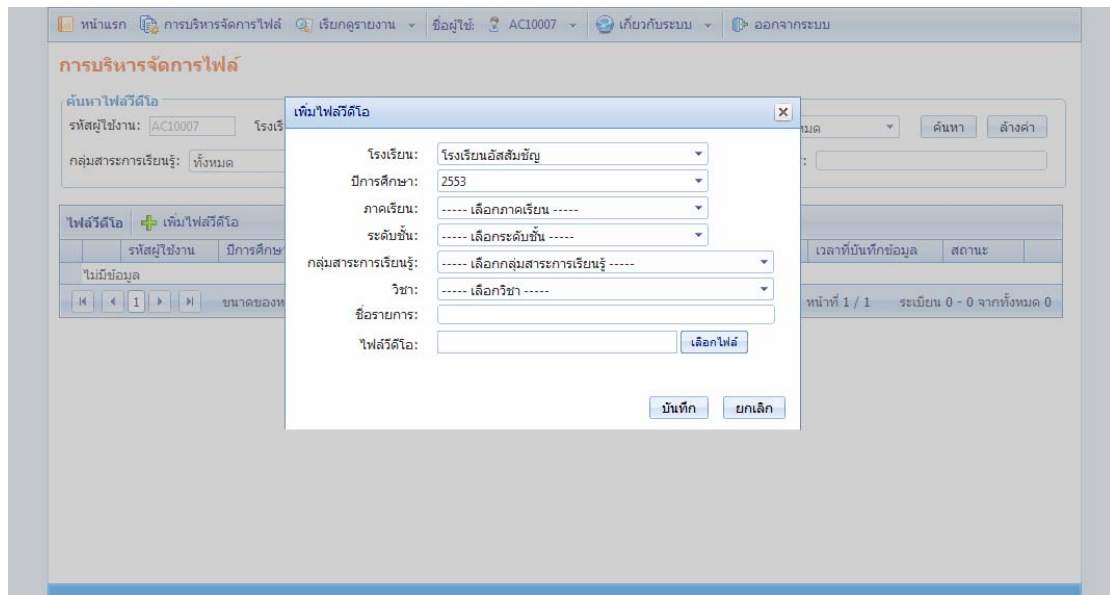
หน้าแรก การบริหารจัดการไฟล์ เรียกดูรายงาน ชื่อผู้ใช้: AC10007 เกี่ยวกับระบบ ออกจากระบบ

การบริหารจัดการไฟล์

ค้นหาไฟล์วีดีโอ
รหัสผู้ใช้งาน: AC10007 โรงเรี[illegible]
กลุ่มสาระการเรียนรู้: ทั้งหมด
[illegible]มด ค้นหา ล้างค่า

ไฟล์วีดีโอ เพิ่มไฟล์วีดีโอ

| | รหัสผู้ใช้งาน | ปีการศึกษ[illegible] | เวลาที่บันทึกข้อมูล | สถานะ |
|---|---|---|---|---|
| ไม่มีข้อมูล | | | | |

1 ขนาดของห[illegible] หน้าที่ 1 / 1 ระเบียน 0 - 0 จากทั้งหมด 0

เพิ่มไฟล์วีดีโอ

โรงเรียน: โรงเรียนอัสสัมชัญ
ปีการศึกษา: 2553
ภาคเรียน: ----- เลือกภาคเรียน -----
ระดับชั้น: ----- เลือกระดับชั้น -----
กลุ่มสาระการเรียนรู้: ----- เลือกกลุ่มสาระการเรียนรู้ -----
วิชา: ----- เลือกวิชา -----
ชื่อรายการ:
ไฟล์วีดีโอ: เลือกไฟล์

บันทึก ยกเลิก